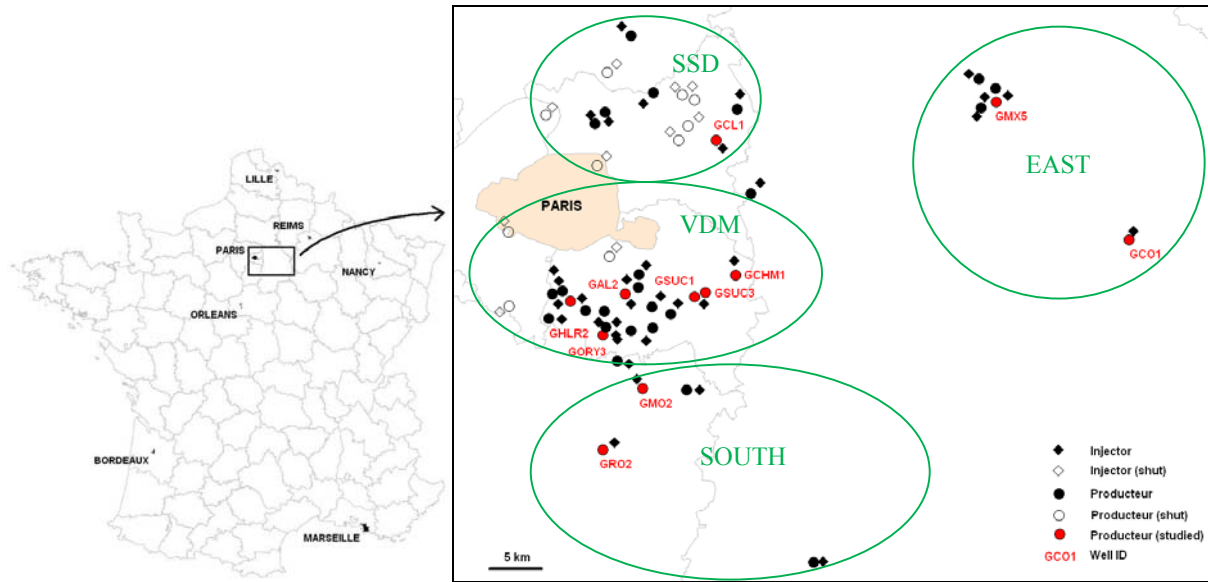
LILLE
REIMS
PARIS
NANCY
ORLEANS
BORDEAUX
MARSEILLE

SSD
GCL1
EAST
GMX5
PARIS
VDM
GCHM1
GAL2
GSUC1
GSUC3
GHLR2
GORY3
GCO1
GMO2
SOUTH
GRO2
5 km

Injector
Injector (shut)
Producteur
Producteur (shut)
Producteur (studied)
GCO1 Well ID